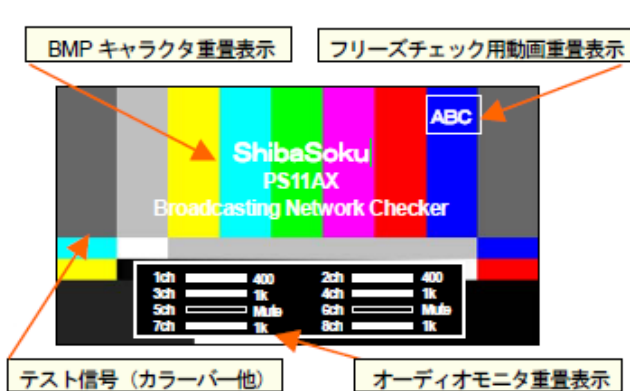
BMP キャラクタ重畳表示

フリーズチェック用動画重畳表示

ABC

ShibaSoku
PS11AX
Broadcasting Network Checker

1ch 400
3ch 1k
5ch Mute
7ch 1k

2ch 400
4ch 1k
6ch Mute
8ch 1k

テスト信号（カラーバー他）

オーディオモニタ重畳表示